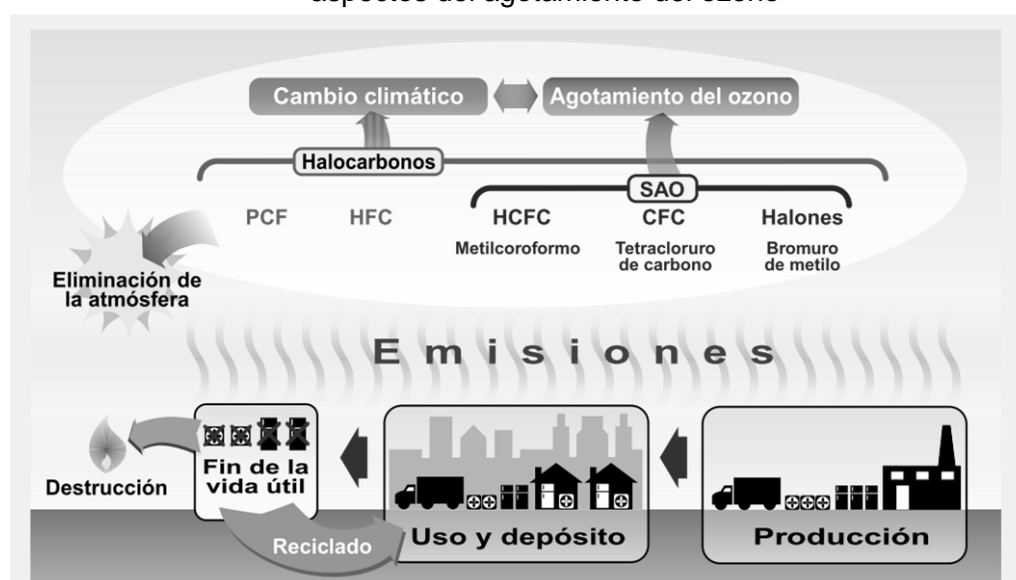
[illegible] del agotamiento del ozono

Cambio climático

Agotamiento del ozono

Halocarbonos

SAO

PCF

HFC

HCFC

CFC

Halones

Metilcoroformo

Tetracloruro de carbono

Bromuro de metilo

Eliminación de la atmósfera

Emisiones

Destrucción

Fin de la vida útil

Reciclado

Uso y depósito

Producción